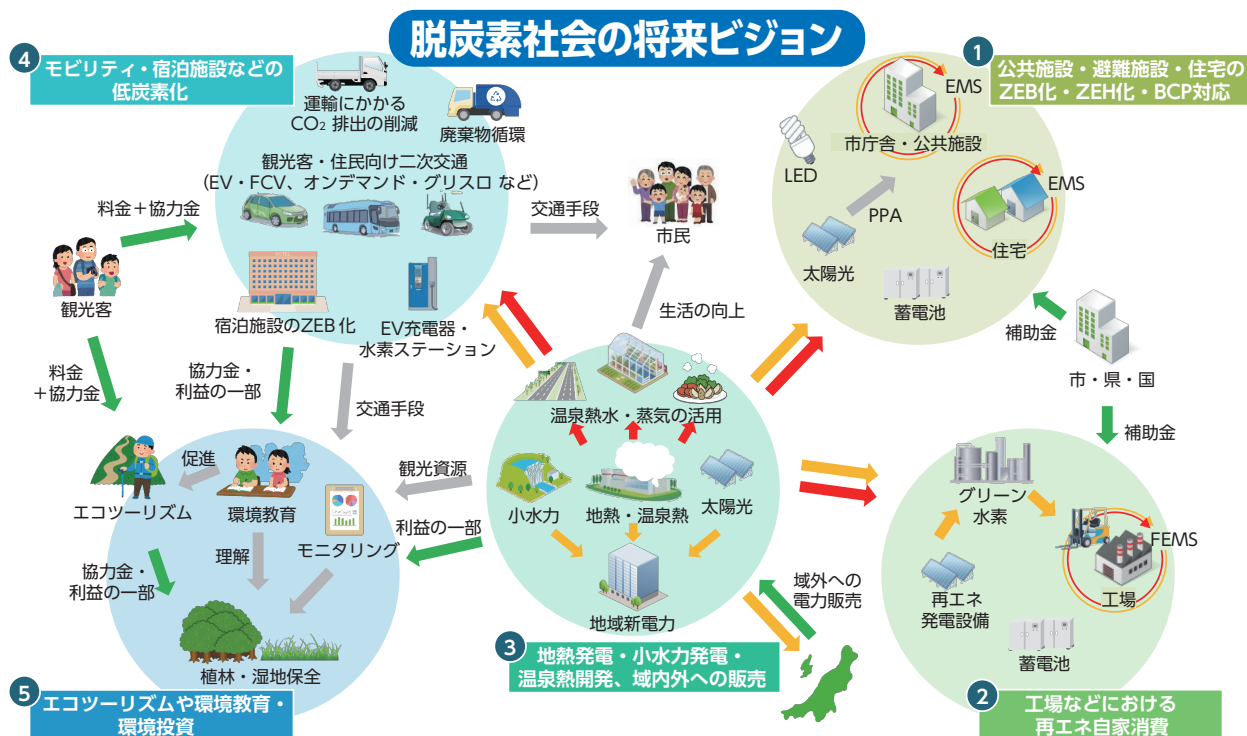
脱炭素社会の将来ビジョン

4 モビリティ・宿泊施設などの低炭素化

運輸にかかる$CO_2$排出の削減
廃棄物循環
観光客・住民向け二次交通
(EV・FCV、オンデマンド・グリスロ など)
料金＋協力金
観光客
宿泊施設のZEB化
EV充電器・水素ステーション
交通手段
市民

1 公共施設・避難施設・住宅のZEB化・ZEH化・BCP対応

EMS
市庁舎・公共施設
LED
PPA
EMS
住宅
太陽光
蓄電池
補助金
市・県・国
補助金

生活の向上
料金＋協力金
協力金・利益の一部
交通手段
温泉熱水・蒸気の活用
促進
観光資源
エコツーリズム
環境教育
利益の一部
理解
モニタリング
協力金・利益の一部
植林・湿地保全
小水力
地熱・温泉熱
太陽光
地域新電力
域外への電力販売

グリーン水素
FEMS
再エネ発電設備
工場
蓄電池

5 エコツーリズムや環境教育・環境投資

3 地熱発電・小水力発電・温泉熱開発、域内外への販売

2 工場などにおける再エネ自家消費